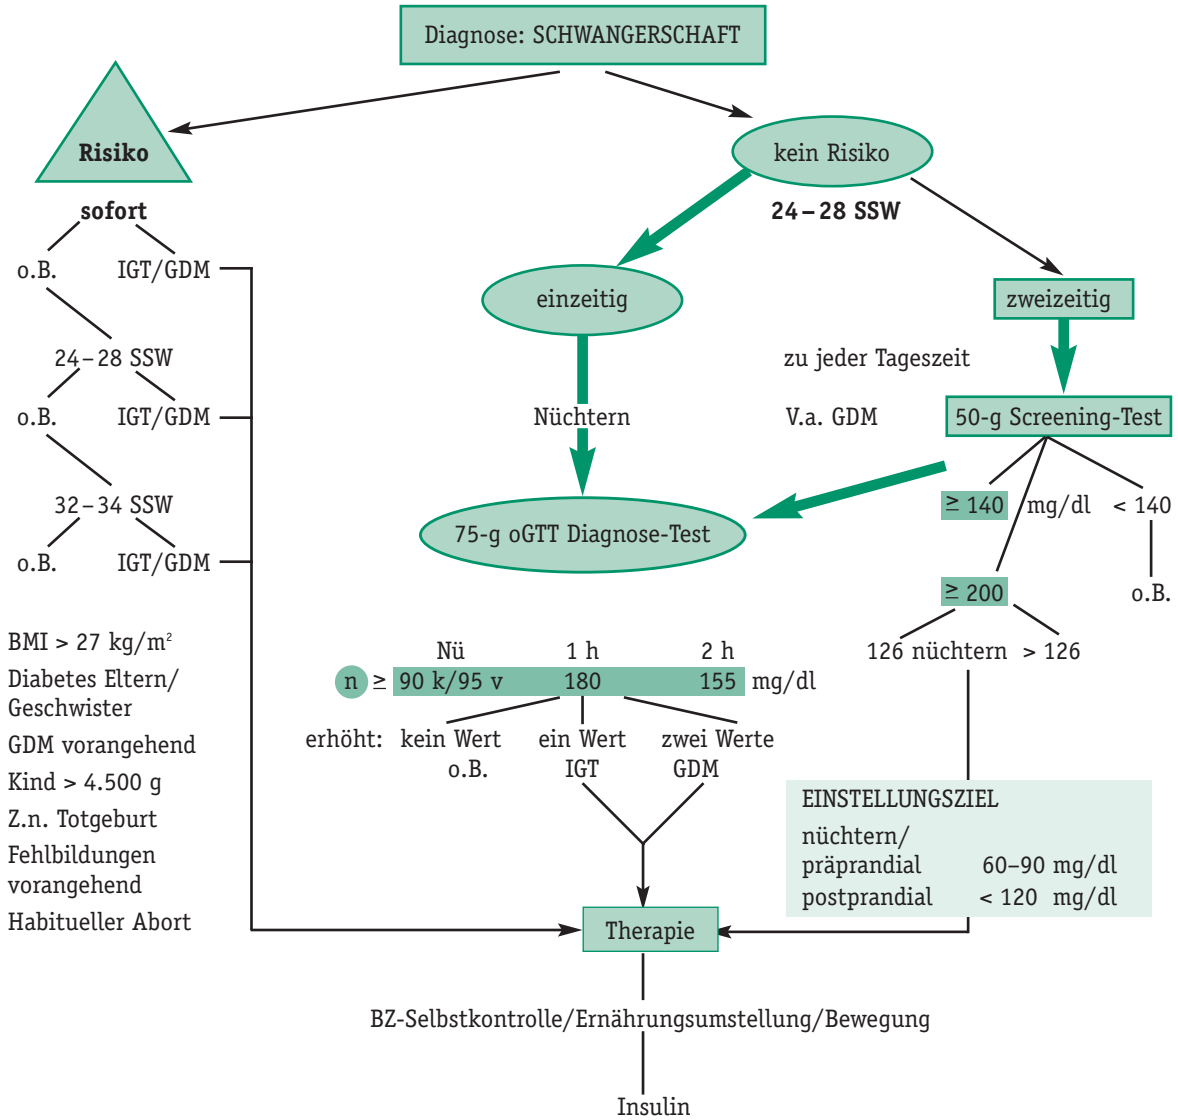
Diagnose: SCHWANGERSCHAFT

Risiko

kein Risiko

24 – 28 SSW

sofort

o.B. IGT/GDM

24 – 28 SSW

o.B. IGT/GDM

32 – 34 SSW

o.B. IGT/GDM

BMI > 27 kg/m$^2$
Diabetes Eltern/ Geschwister
GDM vorangehend
Kind > 4.500 g
Z.n. Totgeburt
Fehlbildungen vorangehend
Habitueller Abort

einzeitig

zweizeitig

zu jeder Tageszeit

Nüchtern

V.a. GDM

50-g Screening-Test

75-g oGTT Diagnose-Test

≥ 140 mg/dl < 140

o.B.

≥ 200

126 nüchtern > 126

| | Nü | 1 h | 2 h | |
|---|---|---|---|---|
| n ≥ | 90 k/95 v | 180 | 155 | mg/dl |

erhöht: kein Wert ein Wert zwei Werte
o.B. IGT GDM

EINSTELLUNGSZIEL
nüchtern/
präprandial 60–90 mg/dl
postprandial < 120 mg/dl

Therapie

BZ-Selbstkontrolle/Ernährungsumstellung/Bewegung

Insulin